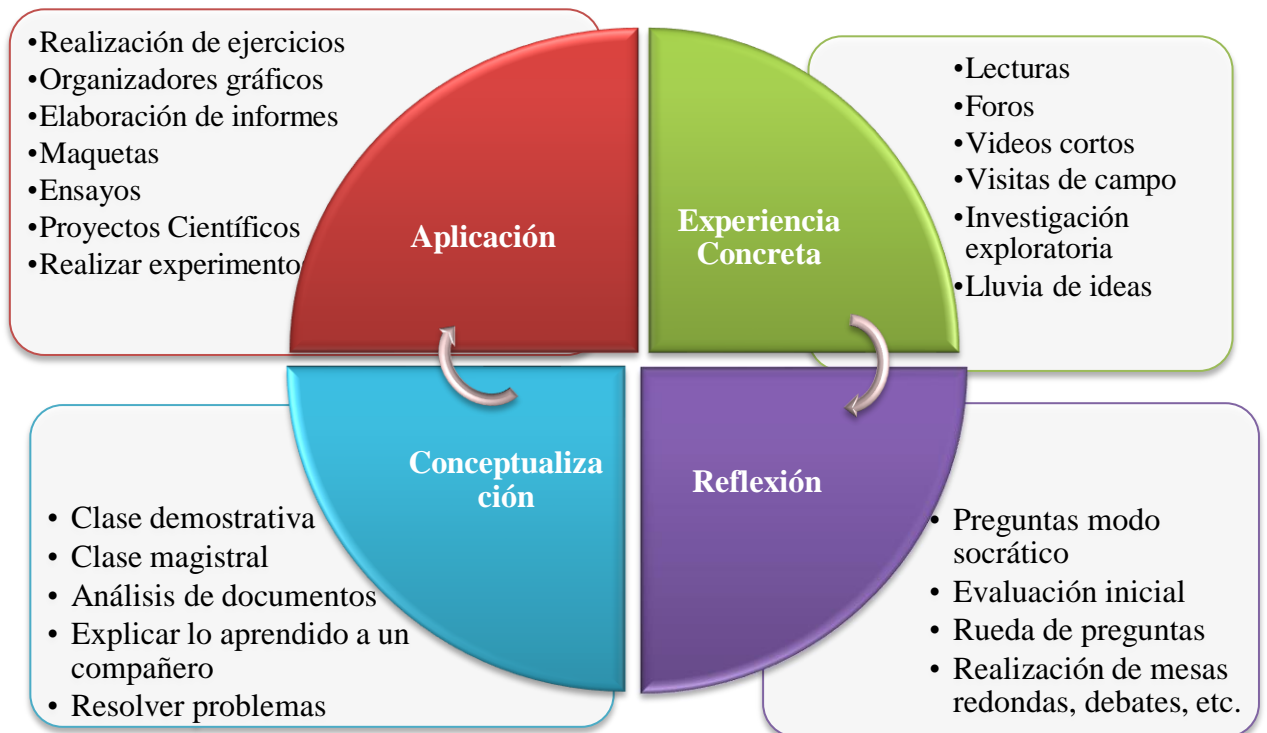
•Realización de ejercicios
•Organizadores gráficos
•Elaboración de informes
•Maquetas
•Ensayos
•Proyectos Científicos
•Realizar experimento

Aplicación

Experiencia Concreta

•Lecturas
•Foros
•Videos cortos
•Visitas de campo
•Investigación exploratoria
•Lluvia de ideas

Conceptualiza ción

Reflexión

• Clase demostrativa
• Clase magistral
• Análisis de documentos
• Explicar lo aprendido a un compañero
• Resolver problemas

• Preguntas modo socrático
• Evaluación inicial
• Rueda de preguntas
• Realización de mesas redondas, debates, etc.